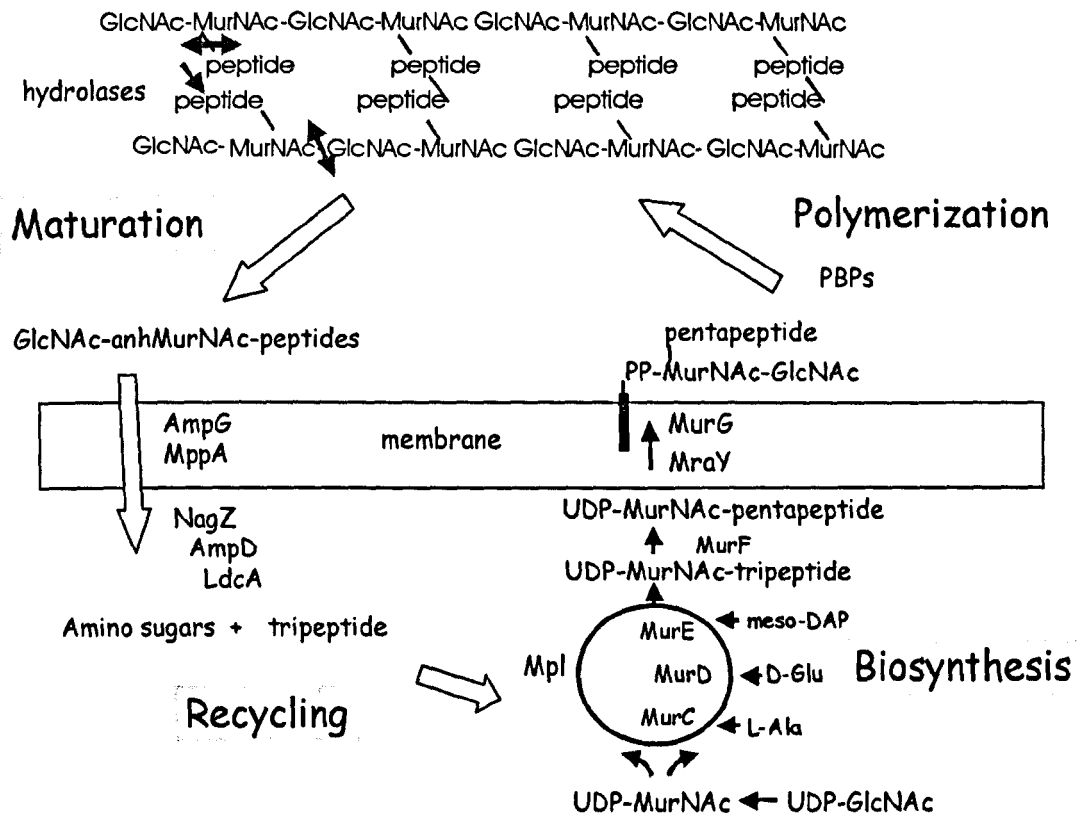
GlcNAc-MurNAc-GlcNAc-MurNAc GlcNAc-MurNAc-GlcNAc-MurNAc

hydrolases

peptide peptide peptide peptide

peptide peptide peptide peptide

GlcNAc- MurNAc GlcNAc-MurNAc GlcNAc-MurNAc- GlcNAc-MurNAc

Maturation

Polymerization

PBPs

GlcNAc-anhMurNAc-peptides

pentapeptide

PP-MurNAc-GlcNAc

AmpG
MppA

membrane

MurG
MraY

NagZ
AmpD
LdcA

UDP-MurNAc-pentapeptide

MurF

UDP-MurNAc-tripeptide

Amino sugars + tripeptide

MurE

meso-DAP

Mpl

MurD

D-Glu

Biosynthesis

Recycling

MurC

L-Ala

UDP-MurNAc ← UDP-GlcNAc